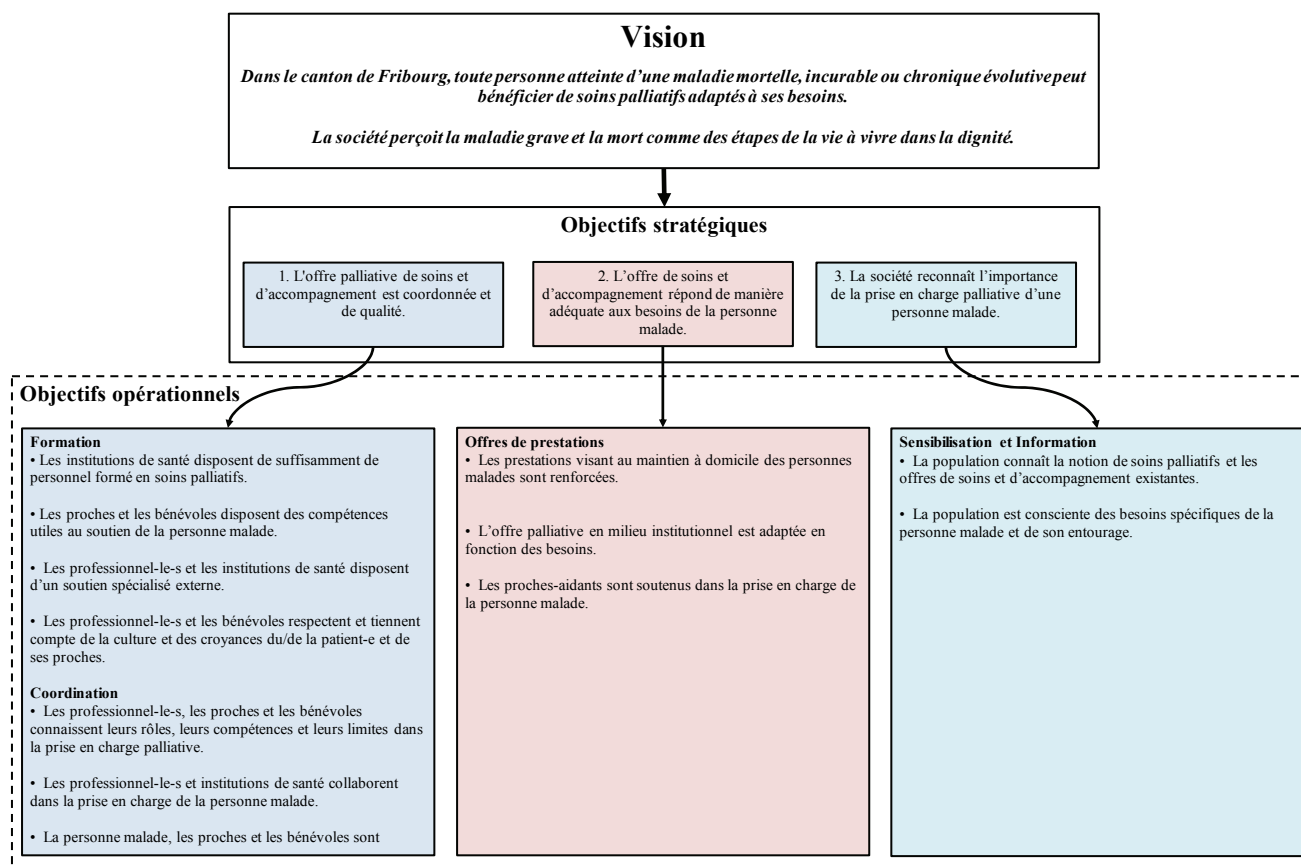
Vision

Dans le canton de Fribourg, toute personne atteinte d'une maladie mortelle, incurable ou chronique évolutive peut bénéficier de soins palliatifs adaptés à ses besoins.

La société perçoit la maladie grave et la mort comme des étapes de la vie à vivre dans la dignité.

Objectifs stratégiques

1. L'offre palliative de soins et d'accompagnement est coordonnée et de qualité.

2. L'offre de soins et d'accompagnement répond de manière adéquate aux besoins de la personne malade.

3. La société reconnaît l'importance de la prise en charge palliative d'une personne malade.

Objectifs opérationnels

Formation
• Les institutions de santé disposent de suffisamment de personnel formé en soins palliatifs.

• Les proches et les bénévoles disposent des compétences utiles au soutien de la personne malade.

• Les professionnel-le-s et les institutions de santé disposent d'un soutien spécialisé externe.

• Les professionnel-le-s et les bénévoles respectent et tiennent compte de la culture et des croyances du/de la patient-e et de ses proches.

Coordination
• Les professionnel-le-s, les proches et les bénévoles connaissent leurs rôles, leurs compétences et leurs limites dans la prise en charge palliative.

• Les professionnel-le-s et institutions de santé collaborent dans la prise en charge de la personne malade.

• La personne malade, les proches et les bénévoles sont

Offres de prestations
• Les prestations visant au maintien à domicile des personnes malades sont renforcées.

• L'offre palliative en milieu institutionnel est adaptée en fonction des besoins.

• Les proches-aidants sont soutenus dans la prise en charge de la personne malade.

Sensibilisation et Information
• La population connaît la notion de soins palliatifs et les offres de soins et d'accompagnement existantes.

• La population est consciente des besoins spécifiques de la personne malade et de son entourage.